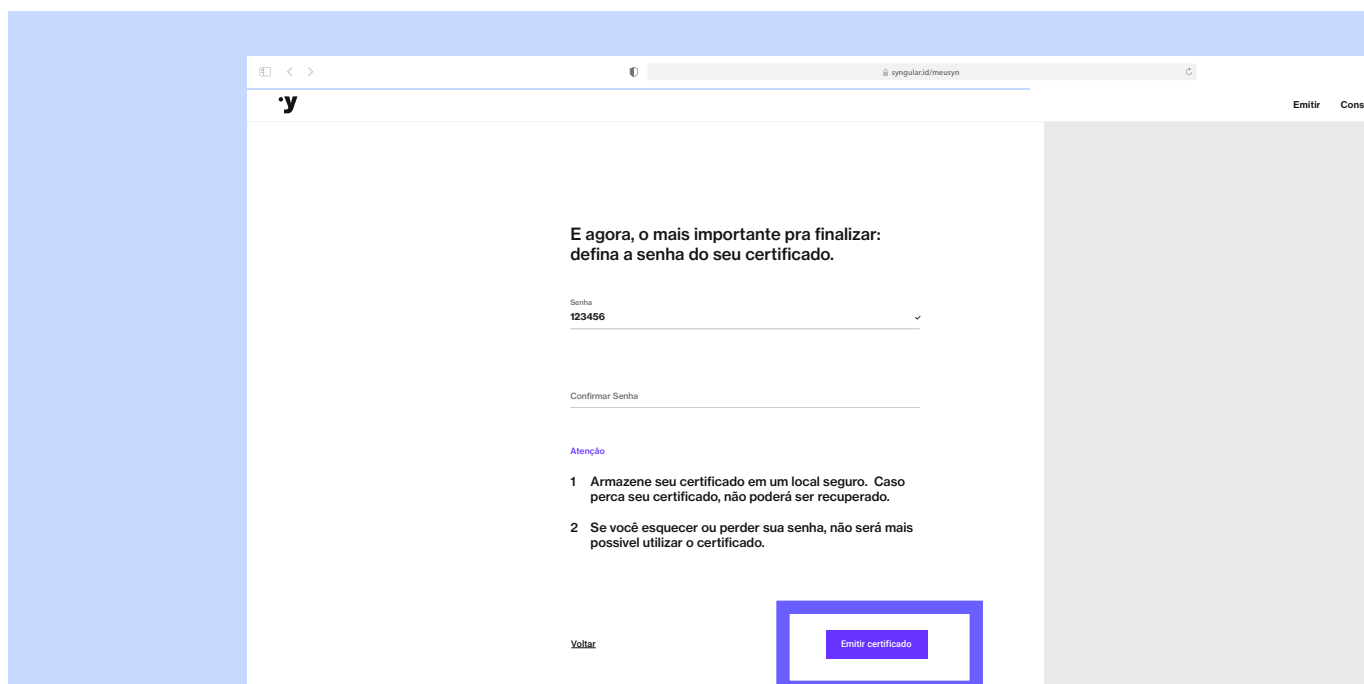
syngular.id/meusyn

·y

Emitir Cons

E agora, o mais importante pra finalizar: defina a senha do seu certificado.

Senha
123456

Confirmar Senha

Atenção

1 Armazene seu certificado em um local seguro. Caso perca seu certificado, não poderá ser recuperado.

2 Se você esquecer ou perder sua senha, não será mais possivel utilizar o certificado.

Voltar

Emitir certificado